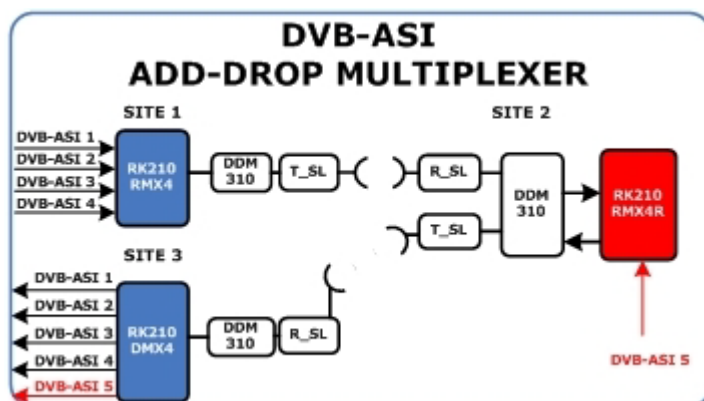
DVB-ASI
ADD-DROP MULTIPLEXER

SITE 1

DVB-ASI 1
DVB-ASI 2
DVB-ASI 3
DVB-ASI 4

RK210
RMX4

DDM
310

T_SL

SITE 2

R_SL

DDM
310

RK210
RMX4R

T_SL

SITE 3

DVB-ASI 1
DVB-ASI 2
DVB-ASI 3
DVB-ASI 4
DVB-ASI 5

RK210
DMX4

DDM
310

R_SL

DVB-ASI 5